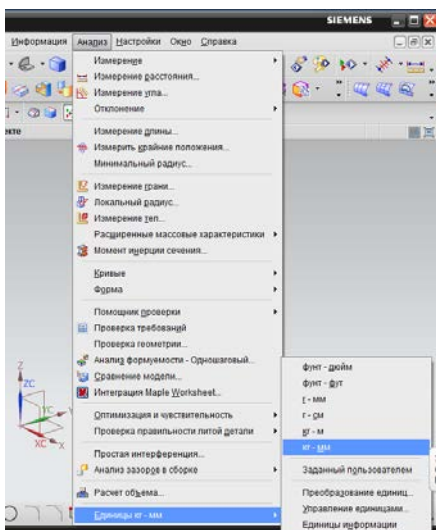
SIEMENS

Информация Анализ Настройки Окно Справка

ente

Измерение
Измерение расстояния...
Измерение угла...
Отклонение

Измерение длины...
Измерить крайние положения...
Минимальный радиус...

Измерение грани...
Локальный радиус...
Измерение тел...
Расширенные массовые характеристики
Момент инерции сечения...

Кривые
Форма

Помощник проверки
Проверка требований
Проверка геометрии...
Анализ формуемости - Одношаговый...
Сравнение модели...
Интеграция Maple Worksheet...

Оптимизация и чувствительность
Проверка правильности литой детали

Простая интерференция...
Анализ зазоров в сборке

Расчет объема...

Единицы кг - мм

фунт - дюйм
фунт - фут
г - мм
г - см
кг - м
кг - мм

Заданный пользователем

Преобразование единиц...
Управление единицами...
Единицы информации

ZC
YC
XC